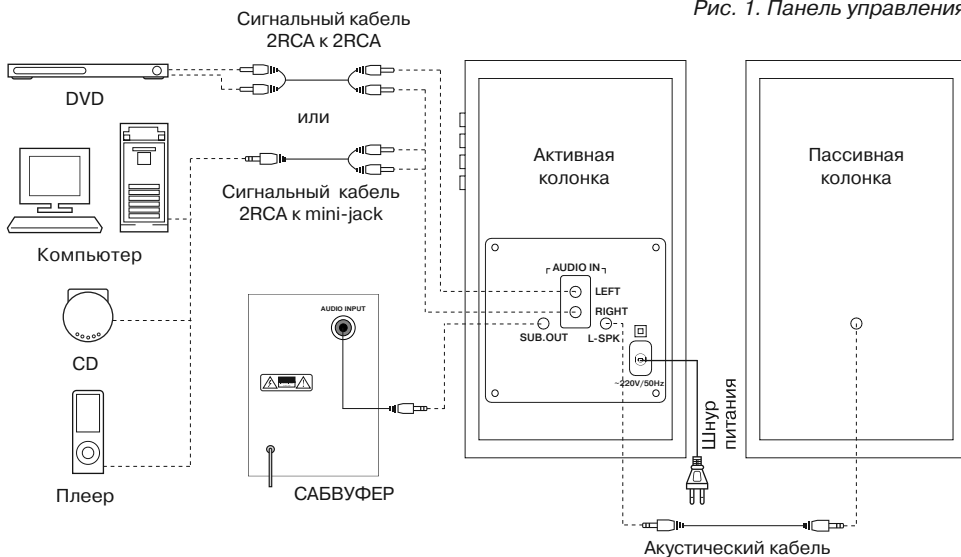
Рис. 1. Панель управления

Сигнальный кабель 2RCA к 2RCA

DVD

или

Сигнальный кабель 2RCA к mini-jack

Компьютер

CD

Плеер

AUDIO INPUT

САБВУФЕР

Активная колонка

AUDIO IN

LEFT

RIGHT

SUB.OUT

L-SPK

~220V/50Hz

Шнур питания

Пассивная колонка

Акустический кабель